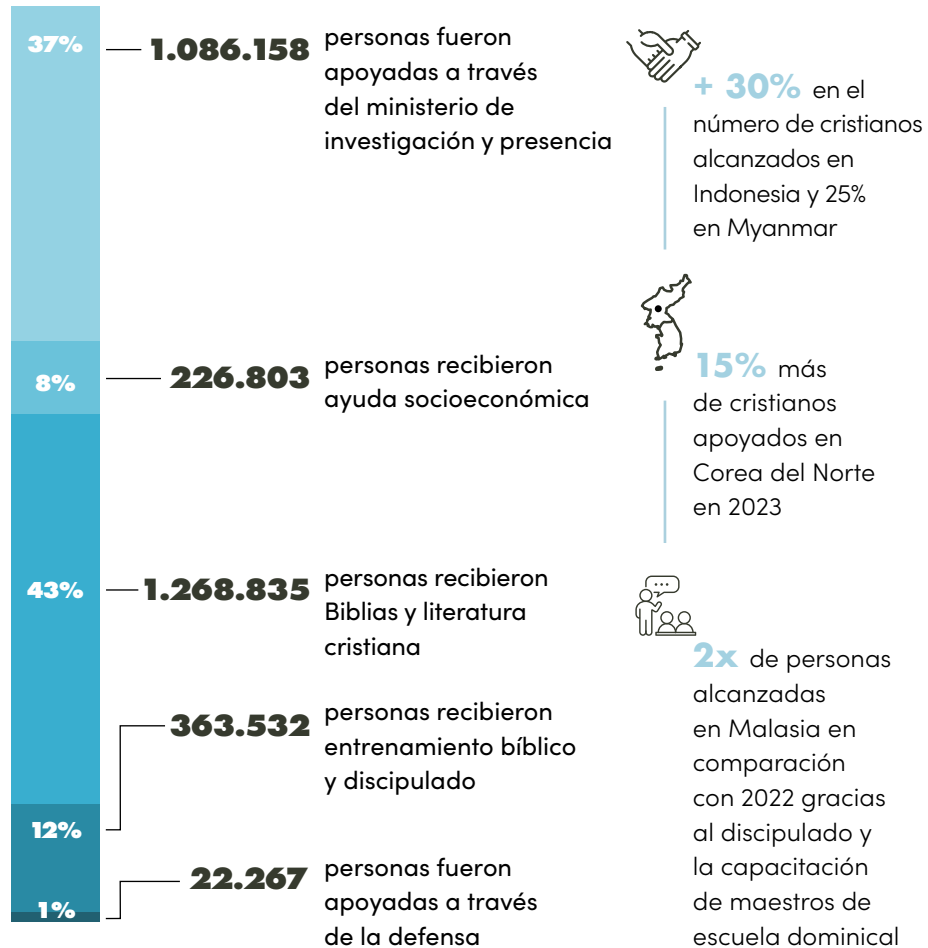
37%

1.086.158 personas fueron apoyadas a través del ministerio de investigación y presencia

+ 30% en el número de cristianos alcanzados en Indonesia y 25% en Myanmar

8%

226.803 personas recibieron ayuda socioeconómica

15% más de cristianos apoyados en Corea del Norte en 2023

43%

1.268.835 personas recibieron Biblias y literatura cristiana

2x de personas alcanzadas en Malasia en comparación con 2022 gracias al discipulado y la capacitación de maestros de escuela dominical

363.532 personas recibieron entrenamiento bíblico y discipulado

12%

22.267 personas fueron apoyadas a través de la defensa

1%